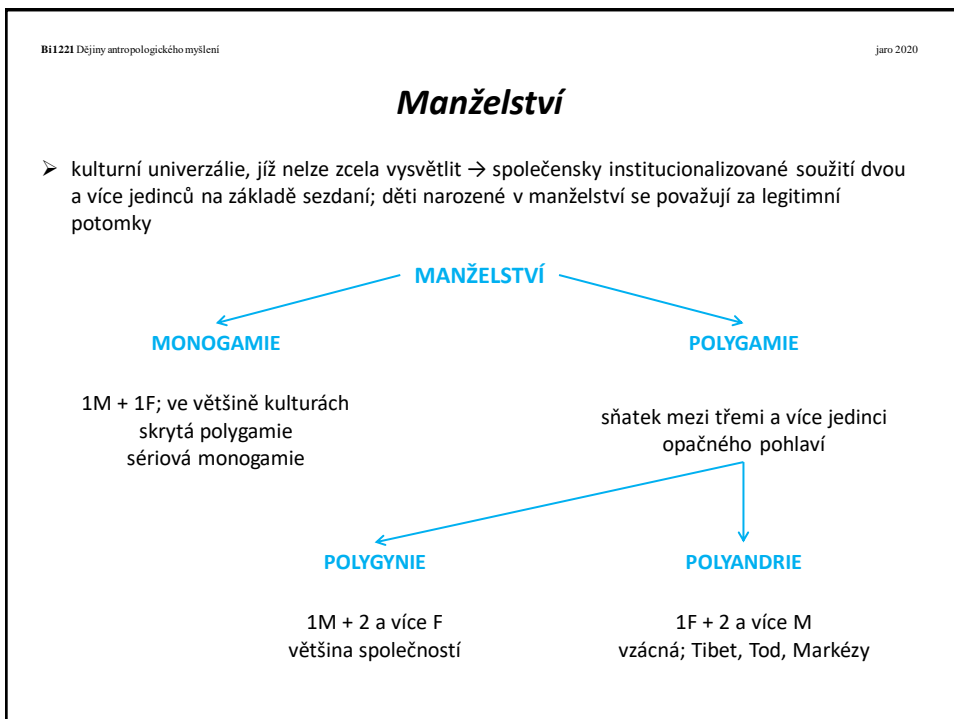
**Bi1221** Dějiny antropologického myšlení

jaro 2020

# Manželství

➢ kulturní univerzálie, jíž nelze zcela vysvětlit → společensky institucionalizované soužití dvou a více jedinců na základě sezdaní; děti narozené v manželství se považují za legitimní potomky

MANŽELSTVÍ

MONOGAMIE

1M + 1F; ve většině kulturách skrytá polygamie sériová monogamie

POLYGAMIE

sňatek mezi třemi a více jedinci opačného pohlaví

POLYGYNIE

1M + 2 a více F
většina společností

POLYANDRIE

1F + 2 a více M
vzácná; Tibet, Tod, Markézy